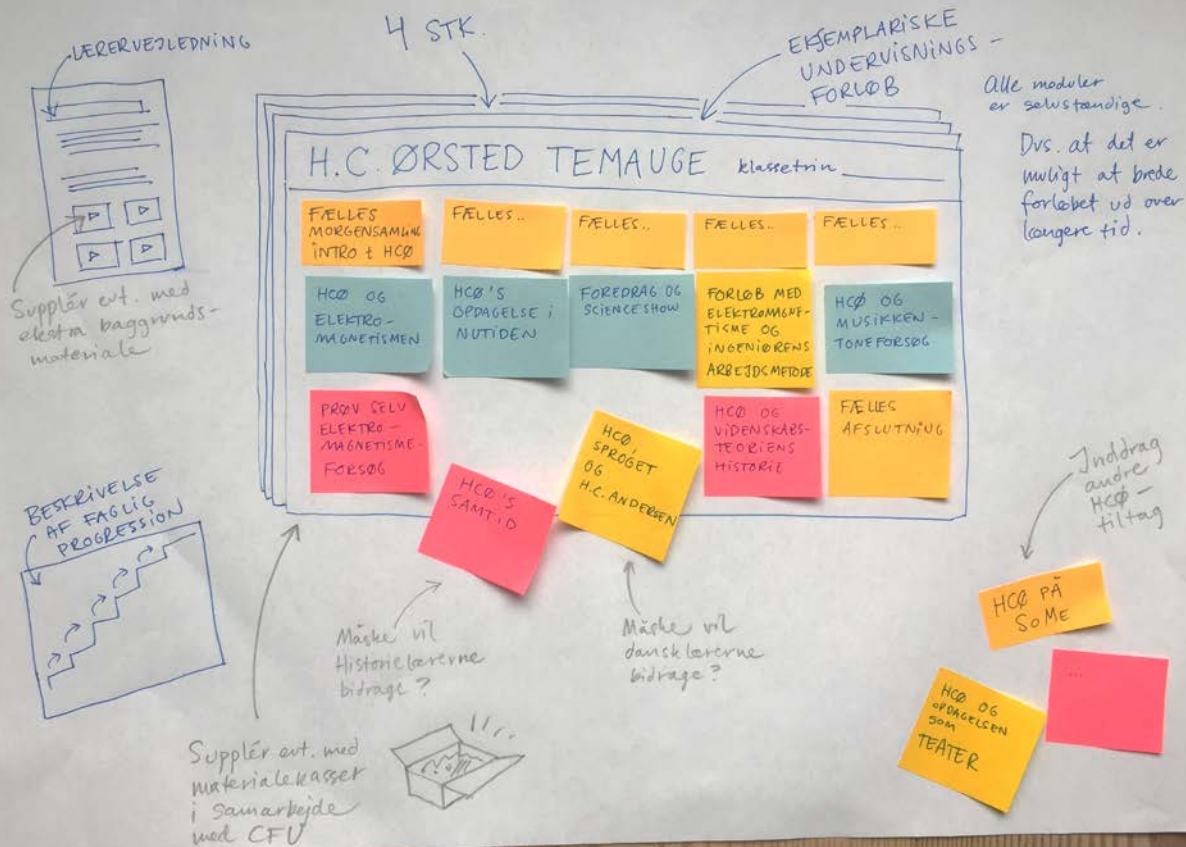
LÆRERVEJLEDNING

4 STK.

EKSEMPLARISKE UNDERVISNINGS-FORLØB

Alle moduler er selvstændige.

Dvs. at det er muligt at brede forløbet ud over længere tid.

H.C. ØRSTED TEMAUGE klassetrin

FÆLLES MORGENSAMLING INTRO t HCØ

FÆLLES..

FÆLLES..

FÆLLES..

FÆLLES..

HCØ OG ELEKTRO-MAGNETISMEN

HCØ'S OPDAGELSE I NUTIDEN

FOREDRAG OG SCIENCESHOW

FORLØB MED ELEKTROMAGNETISME OG INGENIØRENS ARBEJDSMETODE

HCØ OG MUSIKKEN - TONEFORSØG

PRØV SELV ELEKTRO-MAGNETISME-FORSØG

HCØ'S SAMTID

HCØ, SPROGET OG H.C. ANDERSEN

HCØ OG VIDENSKABS-TEORIENS HISTORIE

FÆLLES AFSLUTNING

Supplér evt. med ekstra baggrunds-materiale

BESKRIVELSE AF FAGLIG PROGRESSION

Måske vil Historielærerne bidrage?

Måske vil dansklærerne bidrage?

Inddrag andre HCØ-tiltag

HCØ PÅ SoMe

...

HCØ OG OPDAGELSEN SOM TEATER

Supplér evt. med materialekasser i samarbejde med CFU